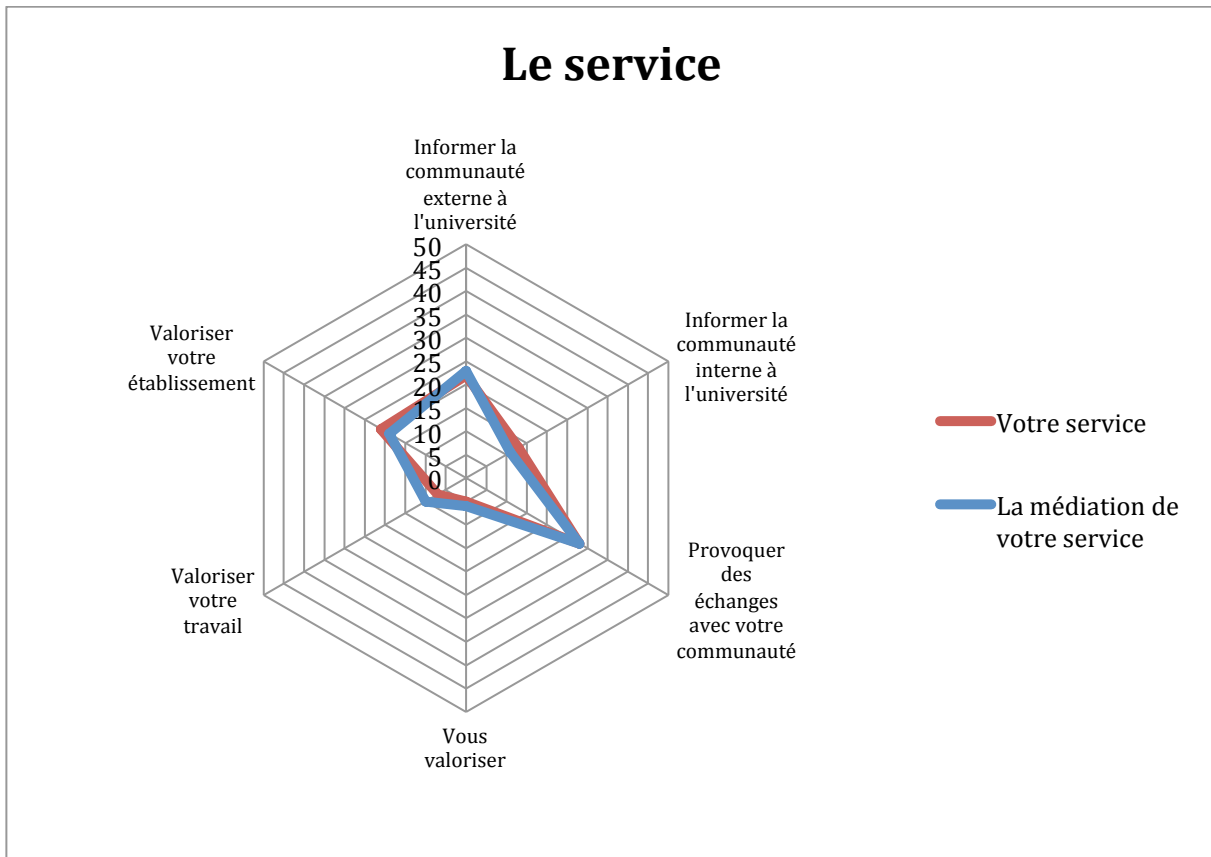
Le service

Informer la communauté externe à l'université

50
45
40
35
30
25
20
15
10
5
0

Informer la communauté interne à l'université

Provoquer des échanges avec votre communauté

Vous valoriser

Valoriser votre travail

Valoriser votre établissement

Votre service

La médiation de votre service